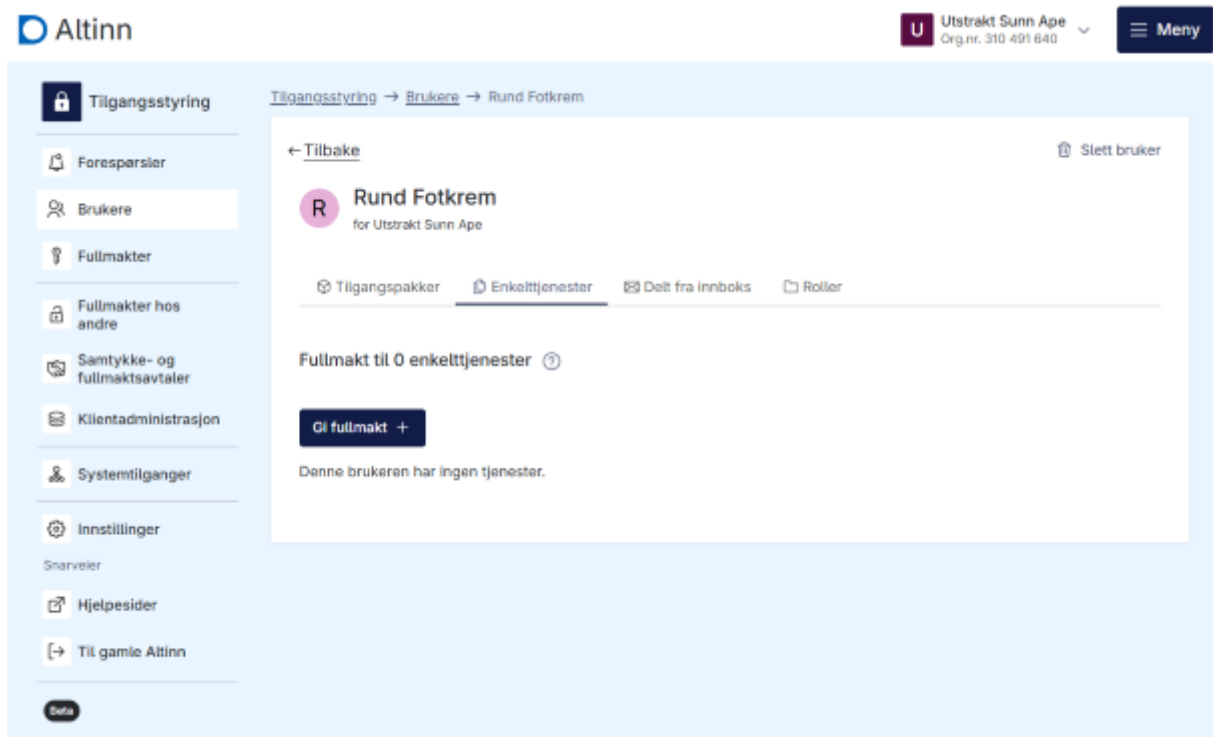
Altinn

U Utstrakt Sunn Ape
Org.nr. 310 491 640

Meny

Tilgangsstyring

Forespørsler

Brukere

Fullmakter

Fullmakter hos andre

Samtykke- og fullmaktsavtaler

Klientadministrasjon

Systemtilganger

Innstillinger

Snarveier

Hjelpesider

Til gamle Altinn

Beta

Tilgangsstyring → Brukere → Rund Fotkrem

← Tilbake

Slett bruker

R Rund Fotkrem
for Utstrakt Sunn Ape

Tilgangspakker | Enkelttjenester | Delt fra innboks | Roller

Fullmakt til 0 enkelttjenester

Gi fullmakt +

Denne brukeren har ingen tjenester.